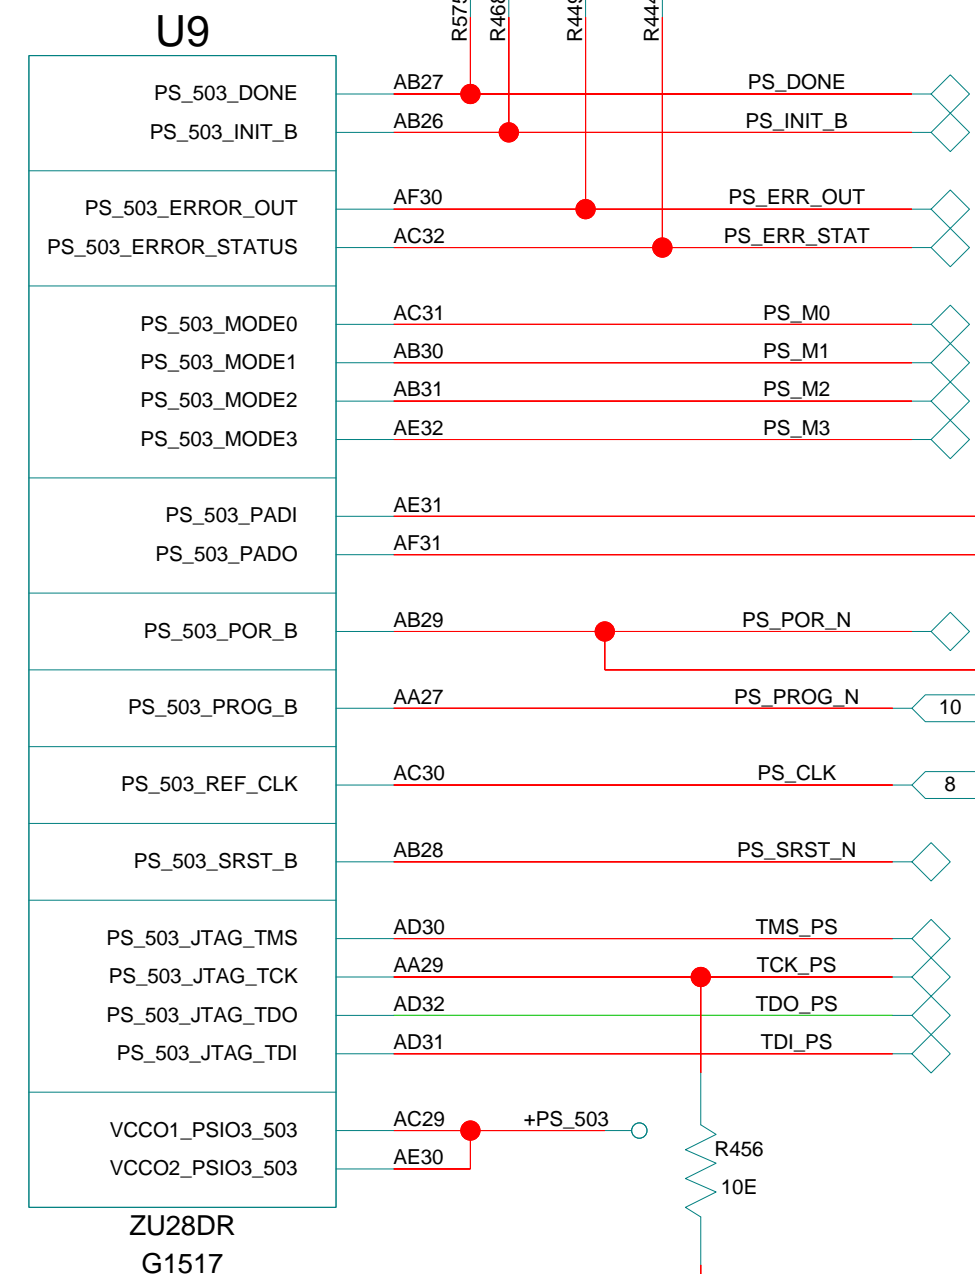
U9

R575 R468 R449 R444

PS_503_DONE AB27 PS_DONE
PS_503_INIT_B AB26 PS_INIT_B

PS_503_ERROR_OUT AF30 PS_ERR_OUT
PS_503_ERROR_STATUS AC32 PS_ERR_STAT

PS_503_MODE0 AC31 PS_M0
PS_503_MODE1 AB30 PS_M1
PS_503_MODE2 AB31 PS_M2
PS_503_MODE3 AE32 PS_M3

PS_503_PADI AE31
PS_503_PADO AF31

PS_503_POR_B AB29 PS_POR_N

PS_503_PROG_B AA27 PS_PROG_N 10

PS_503_REF_CLK AC30 PS_CLK 8

PS_503_SRST_B AB28 PS_SRST_N

PS_503_JTAG_TMS AD30 TMS_PS
PS_503_JTAG_TCK AA29 TCK_PS
PS_503_JTAG_TDO AD32 TDO_PS
PS_503_JTAG_TDI AD31 TDI_PS

VCCO1_PSIO3_503 AC29 +PS_503
VCCO2_PSIO3_503 AE30

R456
10E

ZU28DR
G1517